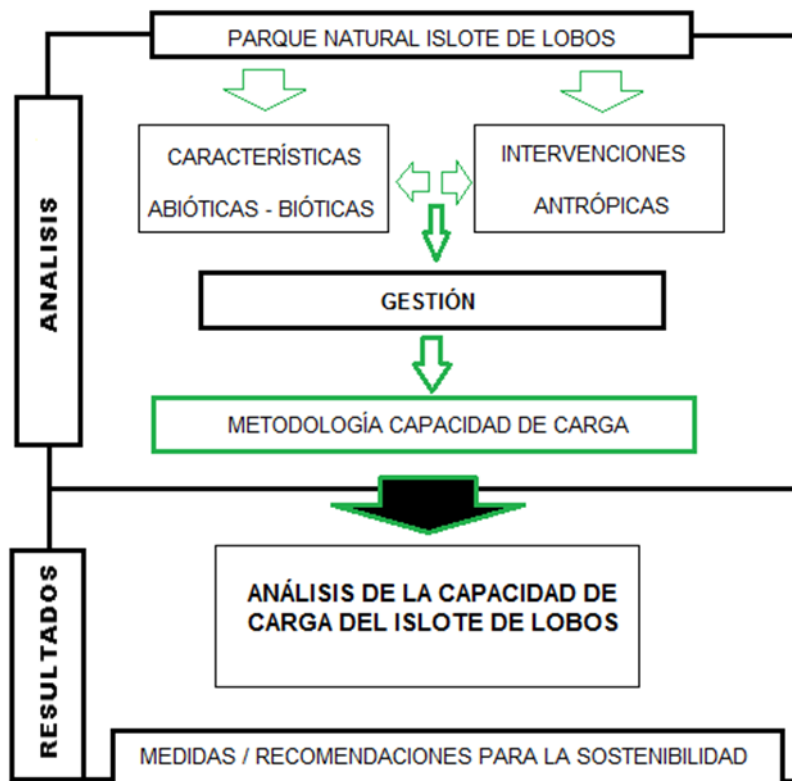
PARQUE NATURAL ISLOTE DE LOBOS

ANALISIS

CARACTERÍSTICAS ABIÓTICAS - BIÓTICAS

INTERVENCIONES ANTRÓPICAS

GESTIÓN

METODOLOGÍA CAPACIDAD DE CARGA

RESULTADOS

ANÁLISIS DE LA CAPACIDAD DE CARGA DEL ISLOTE DE LOBOS

MEDIDAS / RECOMENDACIONES PARA LA SOSTENIBILIDAD